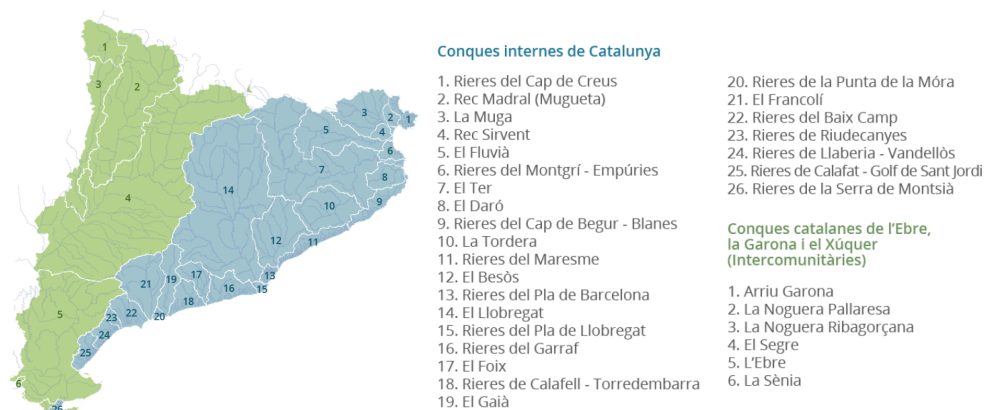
1
3
2
4
5
6
26
3
2
1
4
5
6
7
8
9
10
11
12
13
14
15
16
17
18
19
20
21
22
23
24
25

Conques internes de Catalunya

1. Rieres del Cap de Creus
2. Rec Madral (Mugueta)
3. La Muga
4. Rec Sirvent
5. El Fluvià
6. Rieres del Montgrí - Empúries
7. El Ter
8. El Daró
9. Rieres del Cap de Begur - Blanes
10. La Tordera
11. Rieres del Maresme
12. El Besòs
13. Rieres del Pla de Barcelona
14. El Llobregat
15. Rieres del Pla de Llobregat
16. Rieres del Garraf
17. El Foix
18. Rieres de Calafell - Torredembarra
19. El Gaià
20. Rieres de la Punta de la Móra
21. El Francolí
22. Rieres del Baix Camp
23. Rieres de Riudecanyes
24. Rieres de Llaberia - Vandellòs
25. Rieres de Calafat - Golf de Sant Jordi
26. Rieres de la Serra de Montsià

Conques catalanes de l'Ebre, la Garona i el Xúquer (Intercomunitàries)

1. Arriu Garona
2. La Noguera Pallaresa
3. La Noguera Ribagorçana
4. El Segre
5. L'Ebre
6. La Sènia